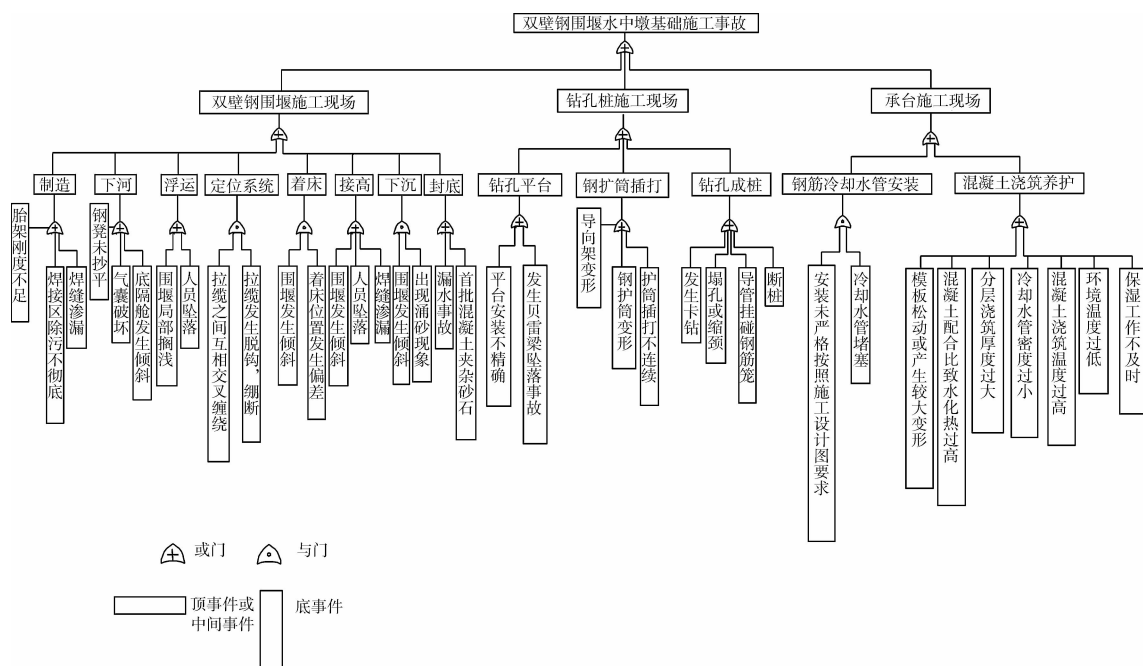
双壁钢围堰水中墩基础施工事故

双壁钢围堰施工现场

钻孔桩施工现场

承台施工现场

制造

胎架刚度不足

焊接区除污不彻底

焊缝渗漏

下河

钢凳未抄平

气囊破坏

底隔舱发生倾斜

浮运

围堰局部搁浅

人员坠落

定位系统

拉缆之间互相交叉缠绕

拉缆发生脱钩，绷断

着床

围堰发生倾斜

着床位置发生偏差

接高

围堰发生倾斜

人员坠落

焊缝渗漏

下沉

围堰发生倾斜

出现涌砂现象

封底

漏水事故

首批混凝土夹杂砂石

钻孔平台

平台安装不精确

发生贝雷梁坠落事故

钢扩筒插打

导向架变形

钢护筒变形

护筒插打不连续

钻孔成桩

发生卡钻

塌孔或缩颈

导管挂碰钢筋笼

断桩

钢筋冷却水管安装

安装未严格按照施工设计图要求

冷却水管堵塞

混凝土浇筑养护

模板松动或产生较大变形

混凝土配合比致水化热过高

分层浇筑厚度过大

冷却水管密度过小

混凝土浇筑温度过高

环境温度过低

保湿工作不及时

或门

与门

顶事件或中间事件

底事件